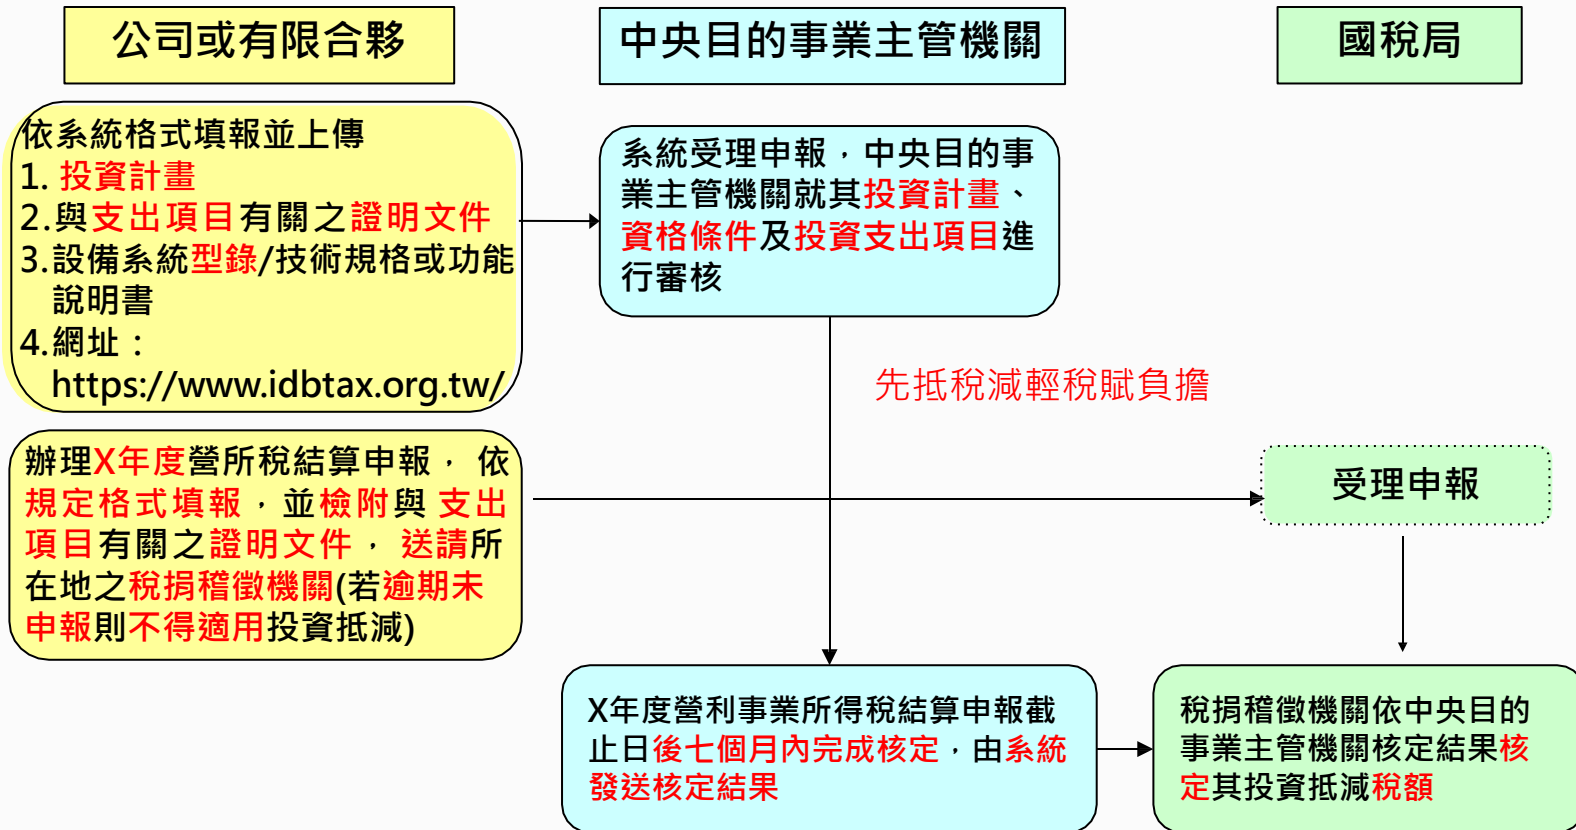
公司或有限合夥

中央目的事業主管機關

國稅局

依系統格式填報並上傳
1. 投資計畫
2.與支出項目有關之證明文件
3.設備系統型錄/技術規格或功能說明書
4.網址：https://www.idbtax.org.tw/

系統受理申報，中央目的事業主管機關就其投資計畫、資格條件及投資支出項目進行審核

先抵稅減輕稅賦負擔

辦理X年度營所稅結算申報，依規定格式填報，並檢附與支出項目有關之證明文件，送請所在地之稅捐稽徵機關(若逾期未申報則不得適用投資抵減)

受理申報

X年度營利事業所得稅結算申報截止日後七個月內完成核定，由系統發送核定結果

稅捐稽徵機關依中央目的事業主管機關核定結果核定其投資抵減稅額